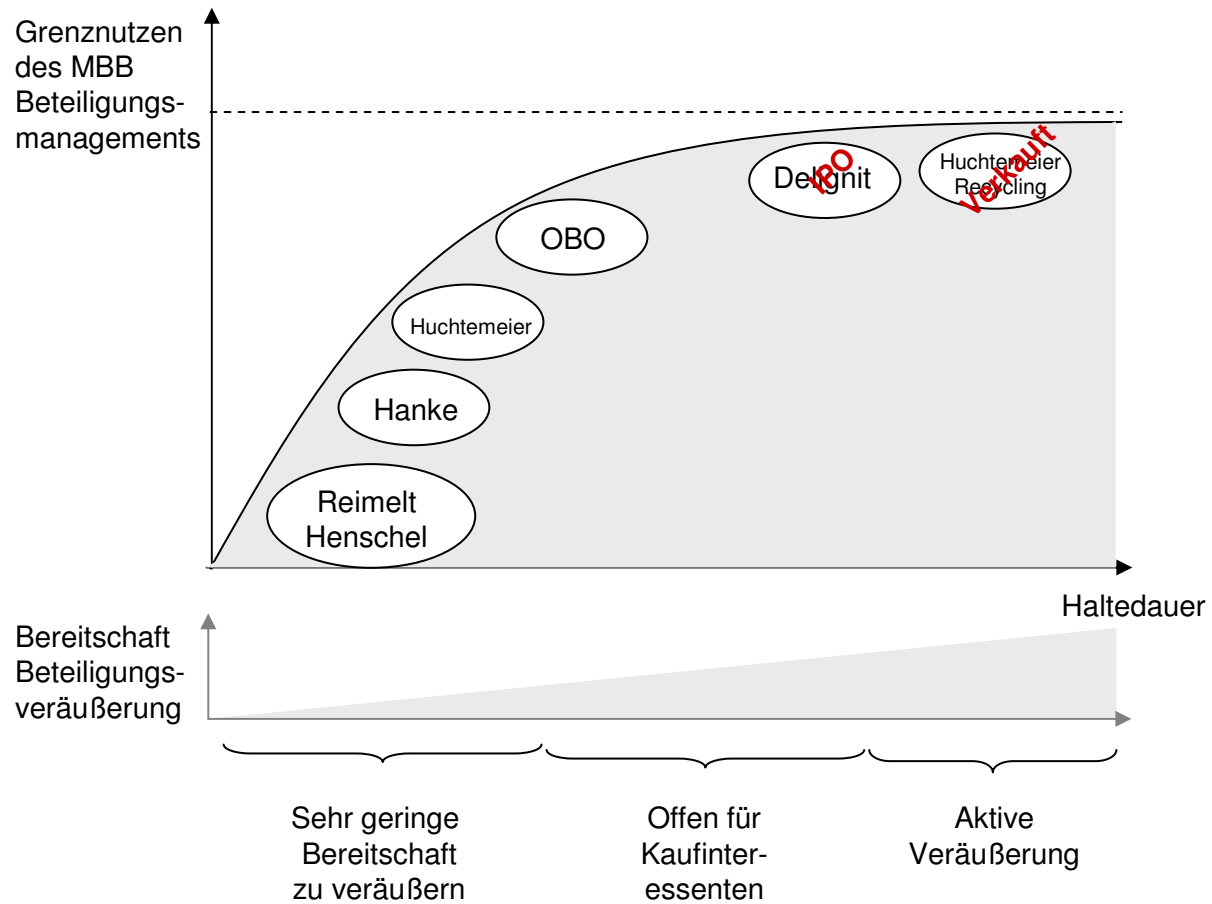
Grenznutzen des MBB Beteiligungsmanagements

Delignit

IPO

Huchtemeier Recycling

Verkauft

OBO

Huchtemeier

Hanke

Reimelt Henschel

Haltedauer

Bereitschaft Beteiligungsveräußerung

Sehr geringe Bereitschaft zu veräußern

Offen für Kaufinteressenten

Aktive Veräußerung